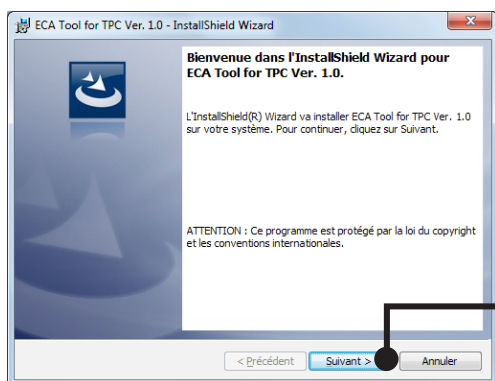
ECA Tool for TPC Ver. 1.0 - InstallShield Wizard

Bienvenue dans l'InstallShield Wizard pour ECA Tool for TPC Ver. 1.0.

L'InstallShield(R) Wizard va installer ECA Tool for TPC Ver. 1.0 sur votre système. Pour continuer, cliquez sur Suivant.

ATTENTION : Ce programme est protégé par la loi du copyright et les conventions internationales.

< Précédent
Suivant >
Annuler